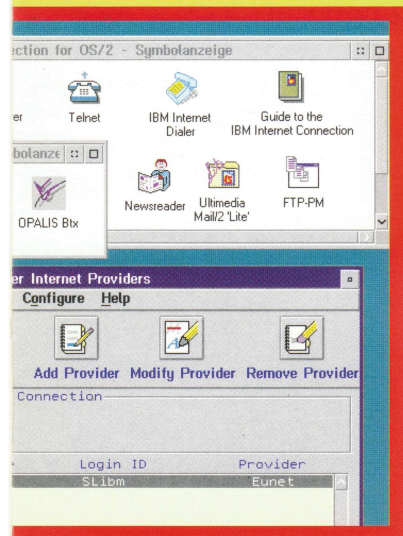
ction for OS/2 - Symbolanzeige

er

Telnet

IBM Internet Dialer

Guide to the IBM Internet Connection

bolanze

OPALIS Btx

Newsreader

Ultimedia Mail/2 'Lite'

FTP-PM

er Internet Providers

Configure Help

Add Provider

Modify Provider

Remove Provider

Connection

Login ID

Provider

SLibm

Eunet